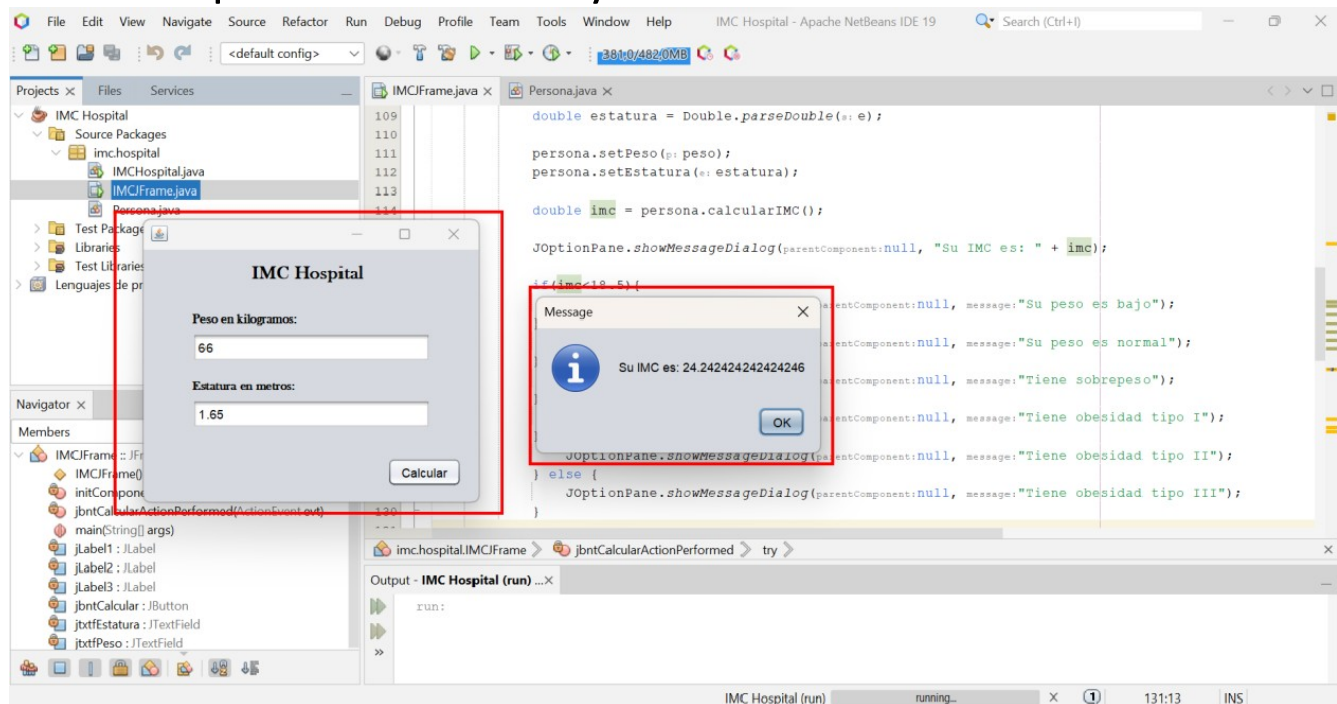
File Edit View Navigate Source Refactor Run Debug Profile Team Tools Window Help IMC Hospital - Apache NetBeans IDE 19 Search (Ctrl+I)

<default config> 381,0/482,0MB

Projects × Files Services
IMC Hospital
Source Packages
imc.hospital
IMCHospital.java
IMCJFrame.java
Persona.java
Test Packages
Libraries
Test Libraries
Lenguajes de pr

IMCJFrame.java × Persona.java ×

109 double estatura = Double.parseDouble(s: e);
110
111 persona.setPeso(p: peso);
112 persona.setEstatura(e: estatura);
113
114 double imc = persona.calcularIMC();

JOptionPane.showMessageDialog(parentComponent:null, "Su IMC es: " + imc);

if(imc<18.5){
parentComponent:null, message:"Su peso es bajo");
parentComponent:null, message:"Su peso es normal");
parentComponent:null, message:"Tiene sobrepeso");
parentComponent:null, message:"Tiene obesidad tipo I");
JOptionPane.showMessageDialog(parentComponent:null, message:"Tiene obesidad tipo II");
} else {
JOptionPane.showMessageDialog(parentComponent:null, message:"Tiene obesidad tipo III");
}
130

IMC Hospital

Peso en kilogramos:
66

Estatura en metros:
1.65

Calcular

Message
Su IMC es: 24.242424242424246
OK

Navigator ×
Members
IMCJFrame :: JFr
IMCJFrame()
initCompone
jbntCalcularActionPerformed(ActionEvent evt)
main(String[] args)
jLabel1 : JLabel
jLabel2 : JLabel
jLabel3 : JLabel
jbntCalcular : JButton
jtxtfEstatura : JTextField
jtxtfPeso : JTextField

imc.hospital.IMCJFrame > jbntCalcularActionPerformed > try >

Output - IMC Hospital (run) ... ×
run:

IMC Hospital (run) running... 131:13 INS